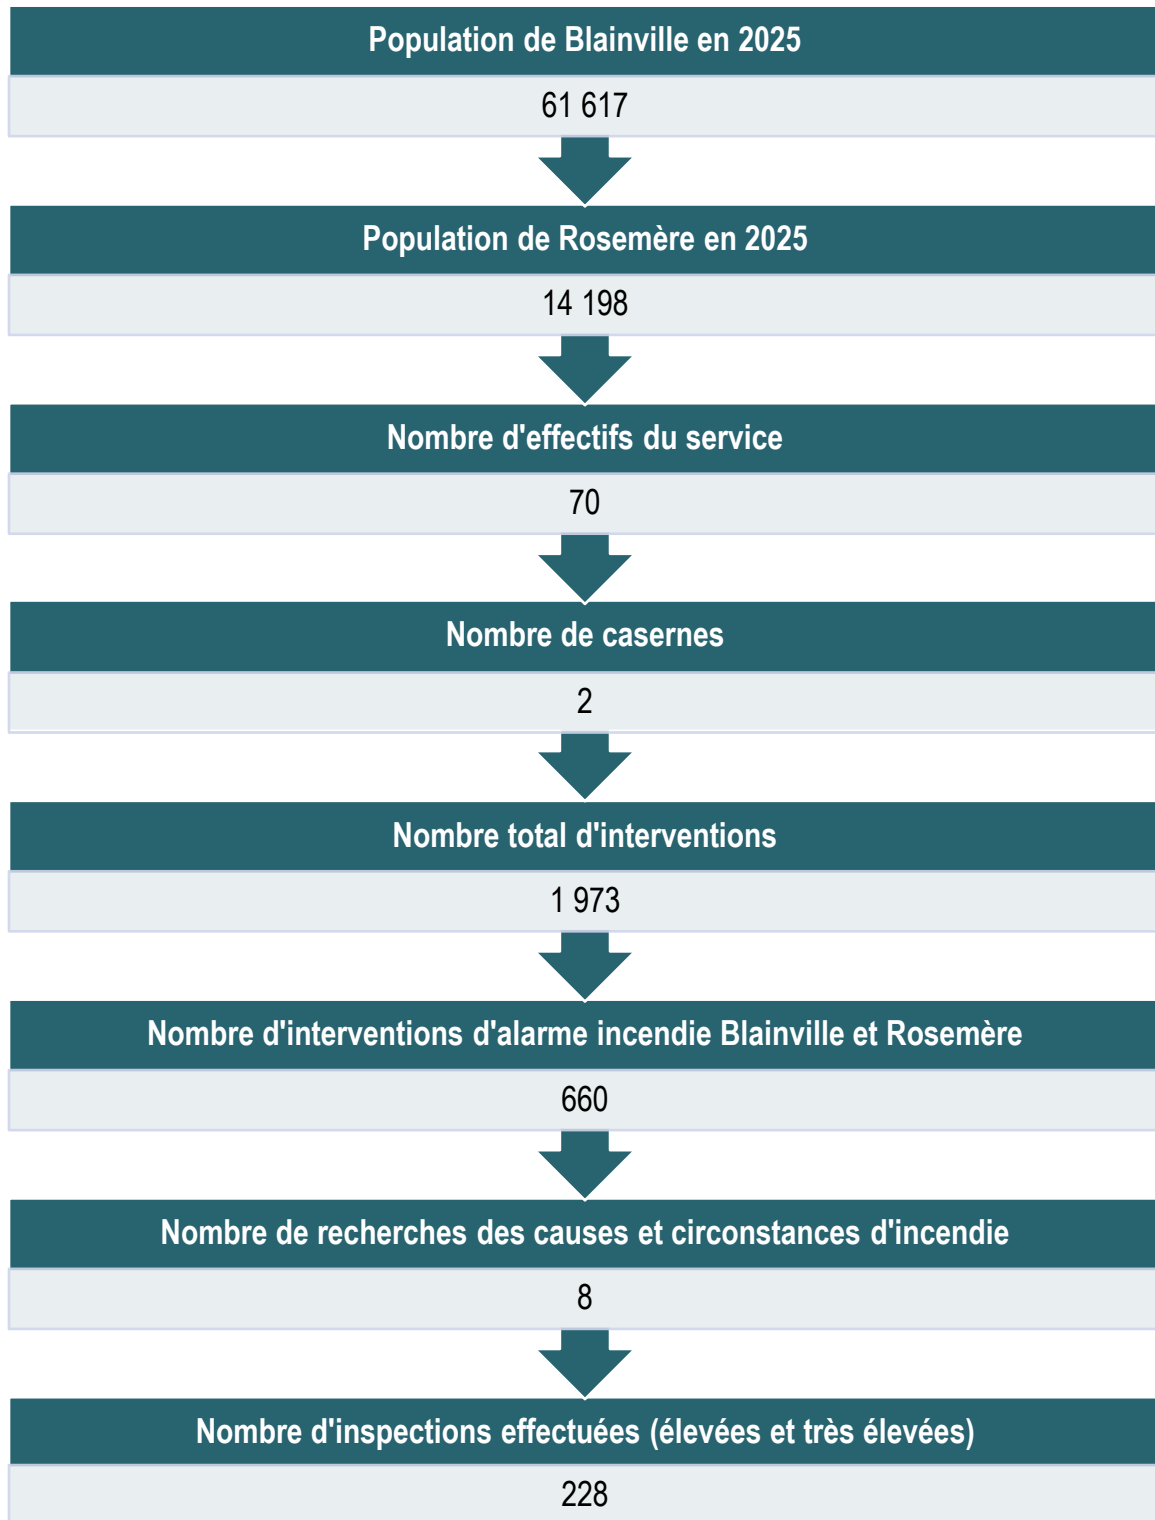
Population de Blainville en 2025

61 617

Population de Rosemère en 2025

14 198

Nombre d'effectifs du service

70

Nombre de casernes

2

Nombre total d'interventions

1 973

Nombre d'interventions d'alarme incendie Blainville et Rosemère

660

Nombre de recherches des causes et circonstances d'incendie

8

Nombre d'inspections effectuées (élevées et très élevées)

228